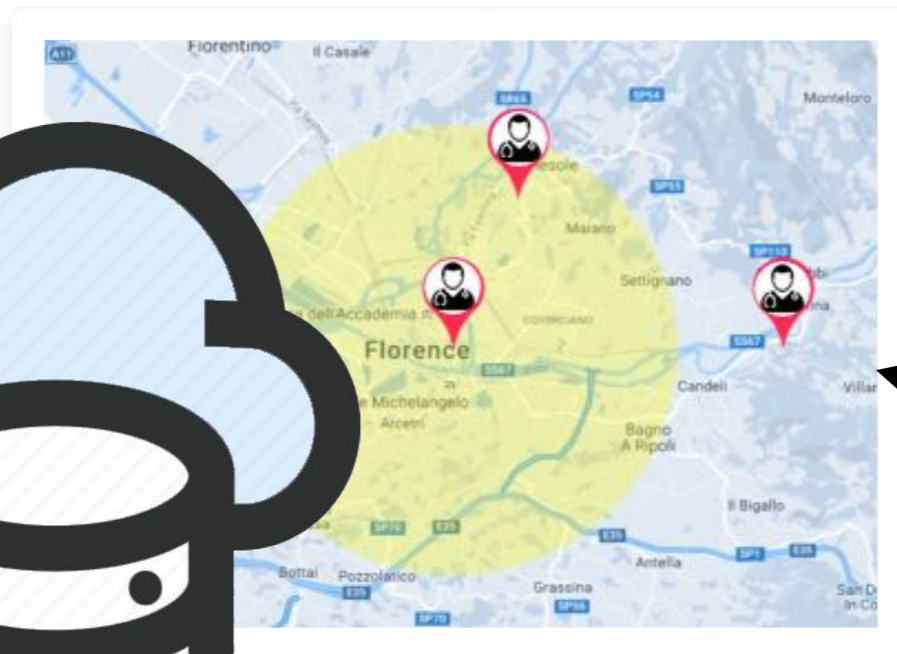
A11
Fiorentino
Il Casale
SR65
SP54
Monteloro
Fiesole
SP55
Maiano
SP110
Settignano
COVERCIANO
dell'Accademia
Florence
SS67
SS67
Candeli
Villa
Michelangelo
Arcetri
Bagno A Ripoli
Il Bigallo
SP70
E35
E35
SP1
E35
Bottai
Pozzolatico
Antella
E35
Grassina
SP56
San D In Co
SP70